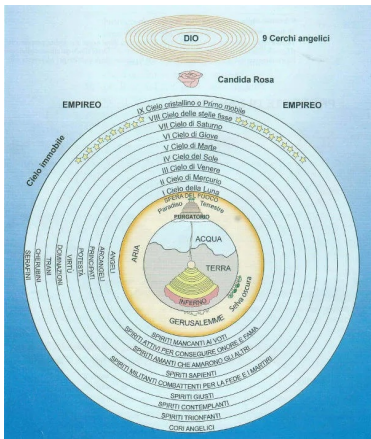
DIO

9 Cerchi angelici

Candida Rosa

EMPIREO

EMPIREO

Cielo immobile

IX Cielo cristallino o Primo mobile

VIII Cielo delle stelle fisse

VII Cielo di Saturno

VI Cielo di Giove

V Cielo di Marte

IV Cielo del Sole

III Cielo di Venere

II Cielo di Mercurio

I Cielo della Luna

SFERA DEL FUOCO

Paradiso Terrestre

PURGATORIO

ARIA

ACQUA

TERRA

INFERNO

Selva oscura

GERUSALEMME

SERAFINI

CHERUBINI

TRONI

DOMINAZIONI

VIRTÙ

POTESTÀ

PRINCIPATI

ARCANGELI

ANGELI

SPIRITI MANCANTI AI VOTI

SPIRITI ATTIVI PER CONSEGUIRE ONORE E FAMA

SPIRITI AMANTI CHE AMARONO GLI ALTRI

SPIRITI SAPIENTI

SPIRITI MILITANTI COMBATTENTI PER LA FEDE E I MARTIRI

SPIRITI GIUSTI

SPIRITI CONTEMPLANTI

SPIRITI TRIONFANTI

CORI ANGELICI